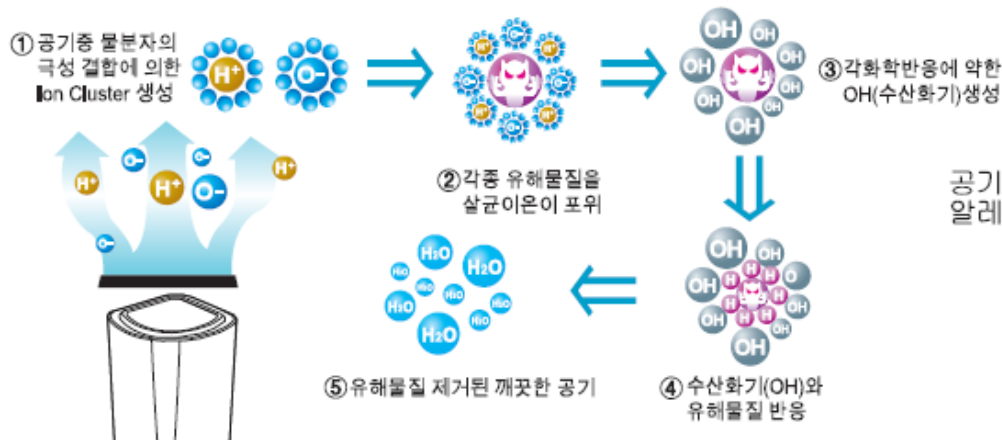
① 공기중 물분자의 극성 결합에 의한 Ion Cluster 생성

$H^+$ $O^-$

$O^-$ $H^+$ $O^-$ $H^+$ $O^-$ $O^-$ $H^+$

② 각종 유해물질을 살균이온이 포위

OH OH OH OH OH OH OH OH

③ 각화학반응에 약한 OH(수산화기)생성

공기
알레

OH OH OH OH OH OH H H H H H H H H O

④ 수산화기(OH)와 유해물질 반응

$H_2O$ $H_2O$ $H_2O$ $H_2O$ $H_2O$ $H_2O$ $H_2O$ $H_2O$ $H_2O$

⑤ 유해물질 제거된 깨끗한 공기